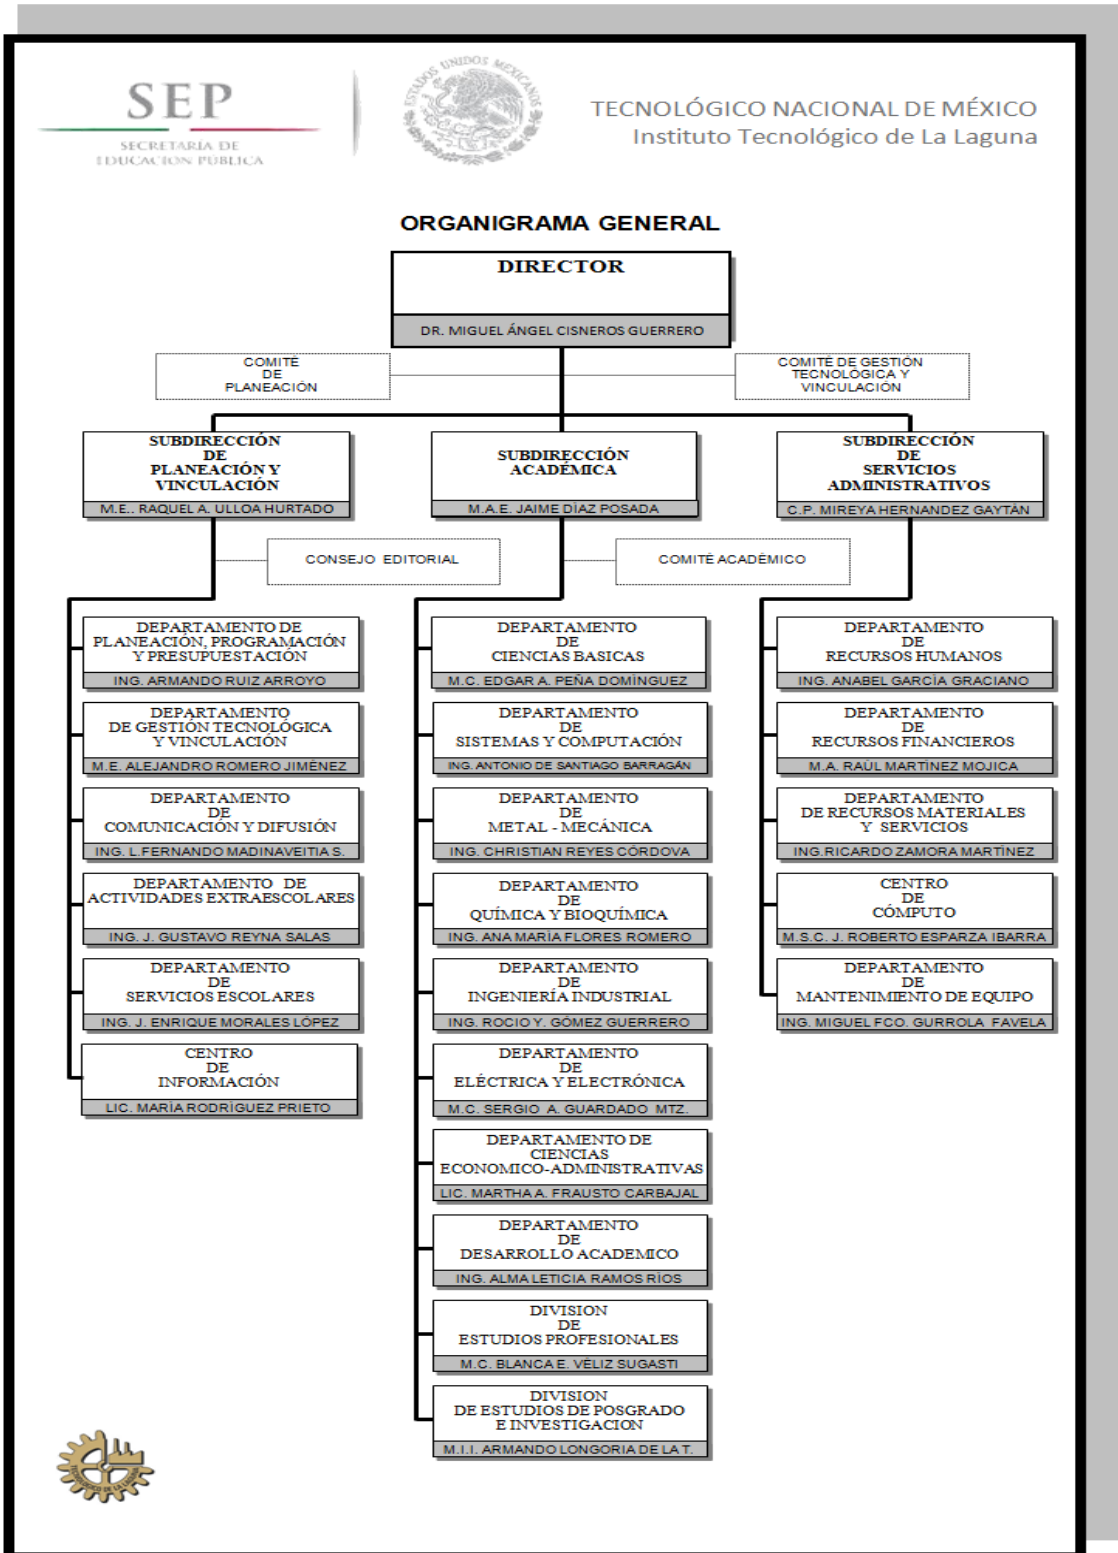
SEP
SECRETARÍA DE EDUCACIÓN PÚBLICA

ESTADOS UNIDOS MEXICANOS

TECNOLÓGICO NACIONAL DE MÉXICO
Instituto Tecnológico de La Laguna

ORGANIGRAMA GENERAL

DIRECTOR
DR. MIGUEL ÁNGEL CISNEROS GUERRERO

COMITÉ DE PLANEACIÓN

COMITÉ DE GESTIÓN TECNOLÓGICA Y VINCULACIÓN

SUBDIRECCIÓN DE PLANEACIÓN Y VINCULACIÓN
M.E.. RAQUEL A. ULLOA HURTADO

SUBDIRECCIÓN ACADÉMICA
M.A.E. JAIME DÍAZ POSADA

SUBDIRECCIÓN DE SERVICIOS ADMINISTRATIVOS
C.P. MIREYA HERNANDEZ GAYTÁN

CONSEJO EDITORIAL

COMITÉ ACADÉMICO

DEPARTAMENTO DE PLANEACIÓN, PROGRAMACIÓN Y PRESUPUESTACIÓN
ING. ARMANDO RUIZ ARROYO

DEPARTAMENTO DE GESTIÓN TECNOLÓGICA Y VINCULACIÓN
M.E. ALEJANDRO ROMERO JIMÉNEZ

DEPARTAMENTO DE COMUNICACIÓN Y DIFUSIÓN
ING. L.FERNANDO MADINAVEITIA S.

DEPARTAMENTO DE ACTIVIDADES EXTRAESCOLARES
ING. J. GUSTAVO REYNA SALAS

DEPARTAMENTO DE SERVICIOS ESCOLARES
ING. J. ENRIQUE MORALES LÓPEZ

CENTRO DE INFORMACIÓN
LIC. MARÍA RODRÍGUEZ PRIETO

DEPARTAMENTO DE CIENCIAS BASICAS
M.C. EDGAR A. PEÑA DOMÍNGUEZ

DEPARTAMENTO DE SISTEMAS Y COMPUTACIÓN
ING. ANTONIO DE SANTIAGO BARRAGÁN

DEPARTAMENTO DE METAL - MECÁNICA
ING. CHRISTIAN REYES CÓRDOVA

DEPARTAMENTO DE QUÍMICA Y BIOQUÍMICA
ING. ANA MARÍA FLORES ROMERO

DEPARTAMENTO DE INGENIERÍA INDUSTRIAL
ING. ROCIO Y. GÓMEZ GUERRERO

DEPARTAMENTO DE ELÉCTRICA Y ELECTRÓNICA
M.C. SERGIO A. GUARDADO MTZ.

DEPARTAMENTO DE CIENCIAS ECONOMICO-ADMINISTRATIVAS
LIC. MARTHA A. FRAUSTO CARBAJAL

DEPARTAMENTO DE DESARROLLO ACADEMICO
ING. ALMA LETICIA RAMOS RÍOS

DIVISION DE ESTUDIOS PROFESIONALES
M.C. BLANCA E. VÉLIZ SUGASTI

DIVISION DE ESTUDIOS DE POSGRADO E INVESTIGACION
M.I.I. ARMANDO LONGORIA DE LA T.

DEPARTAMENTO DE RECURSOS HUMANOS
ING. ANABEL GARCÍA GRACIANO

DEPARTAMENTO DE RECURSOS FINANCIEROS
M.A. RAÚL MARTÍNEZ MOJICA

DEPARTAMENTO DE RECURSOS MATERIALES Y SERVICIOS
ING.RICARDO ZAMORA MARTÍNEZ

CENTRO DE CÓMPUTO
M.S.C. J. ROBERTO ESPARZA IBARRA

DEPARTAMENTO DE MANTENIMIENTO DE EQUIPO
ING. MIGUEL FCO. GURROLA FAVELA